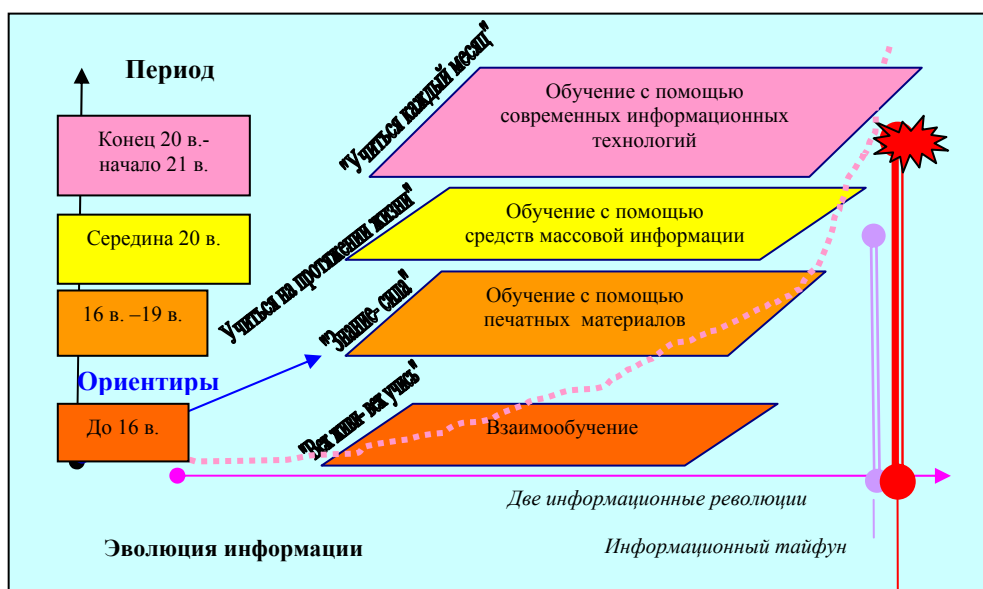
Период

Конец 20 в.- начало 21 в.

Середина 20 в.

16 в. –19 в.

Ориентиры

До 16 в.

"Учиться каждый месяц"

"Учиться на протяжении жизни"

"Знание- сила"

"Век живи- век учись"

Обучение с помощью современных информационных технологий

Обучение с помощью средств массовой информации

Обучение с помощью печатных материалов

Взаимообучение

Две информационные революции

Эволюция информации

Информационный тайфун